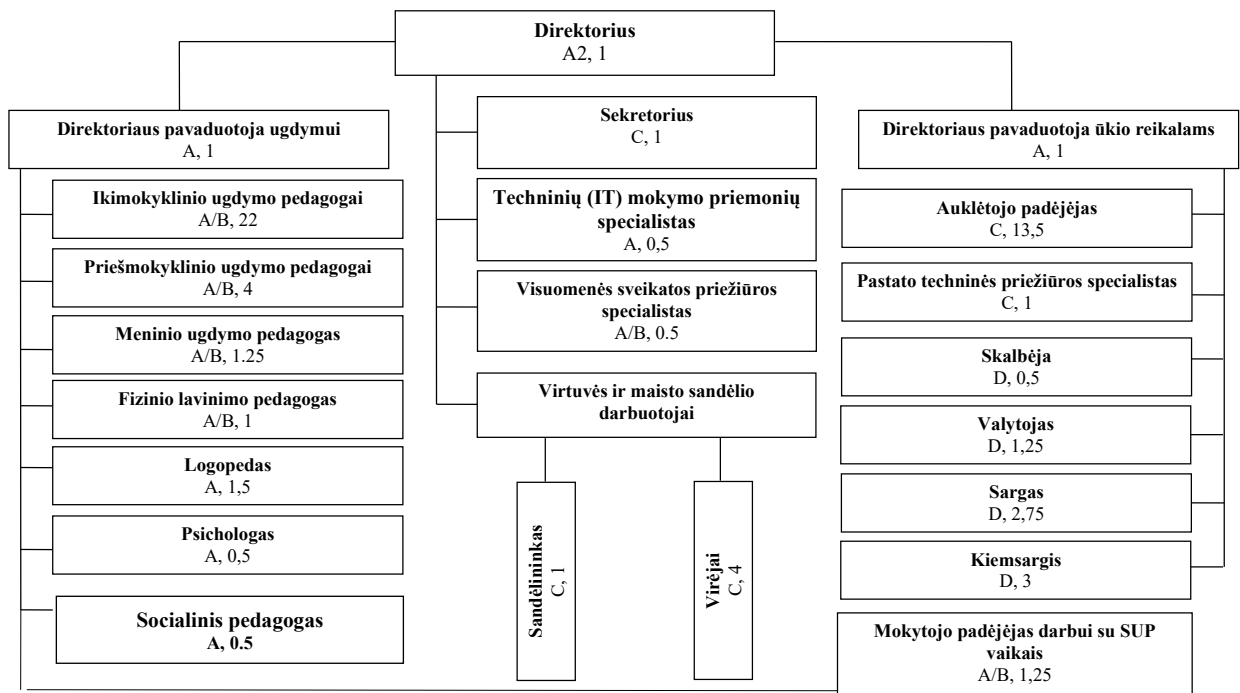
Direktorius
A2, 1

Direktoriaus pavaduotoja ugdymui
A, 1

Ikimokyklinio ugdymo pedagogai
A/B, 22

Priešmokyklinio ugdymo pedagogai
A/B, 4

Meninio ugdymo pedagogas
A/B, 1.25

Fizinio lavinimo pedagogas
A/B, 1

Logopedas
A, 1,5

Psichologas
A, 0,5

Socialinis pedagogas
A, 0.5

Sekretorius
C, 1

Techninių (IT) mokymo priemonių specialistas
A, 0,5

Visuomenės sveikatos priežiūros specialistas
A/B, 0.5

Virtuvės ir maisto sandėlio darbuotojai

Sandėlininkas
C, 1

Virėjai
C, 4

Direktoriaus pavaduotoja ūkio reikalams
A, 1

Auklėtojo padėjėjas
C, 13,5

Pastato techninės priežiūros specialistas
C, 1

Skalbėja
D, 0,5

Valytojas
D, 1,25

Sargas
D, 2,75

Kiemsargis
D, 3

Mokytojo padėjėjas darbui su SUP vaikais
A/B, 1,25